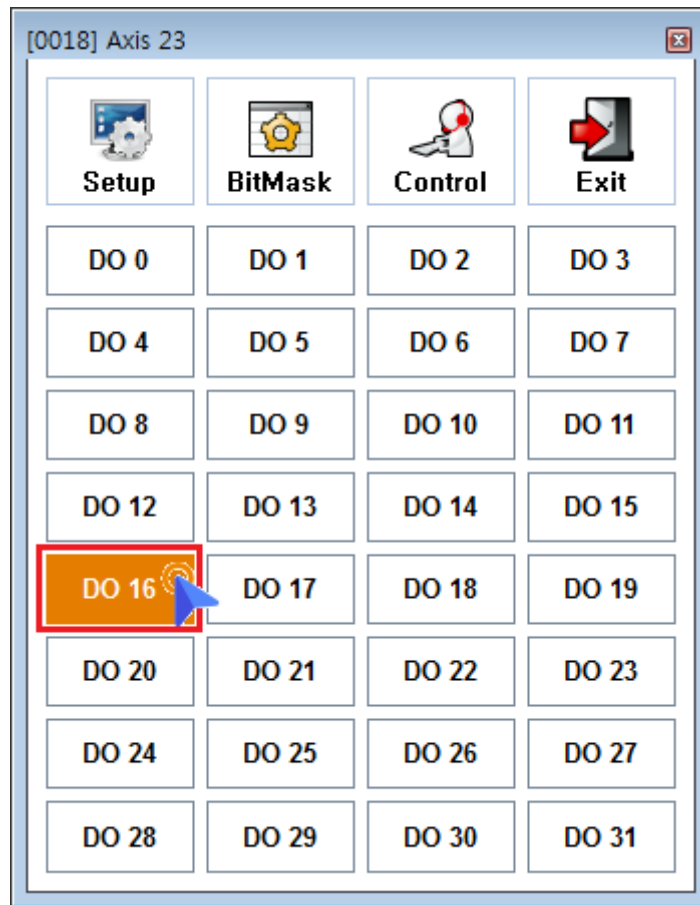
[0018] Axis 23

Setup BitMask Control Exit

DO 0 DO 1 DO 2 DO 3
DO 4 DO 5 DO 6 DO 7
DO 8 DO 9 DO 10 DO 11
DO 12 DO 13 DO 14 DO 15
DO 16 DO 17 DO 18 DO 19
DO 20 DO 21 DO 22 DO 23
DO 24 DO 25 DO 26 DO 27
DO 28 DO 29 DO 30 DO 31